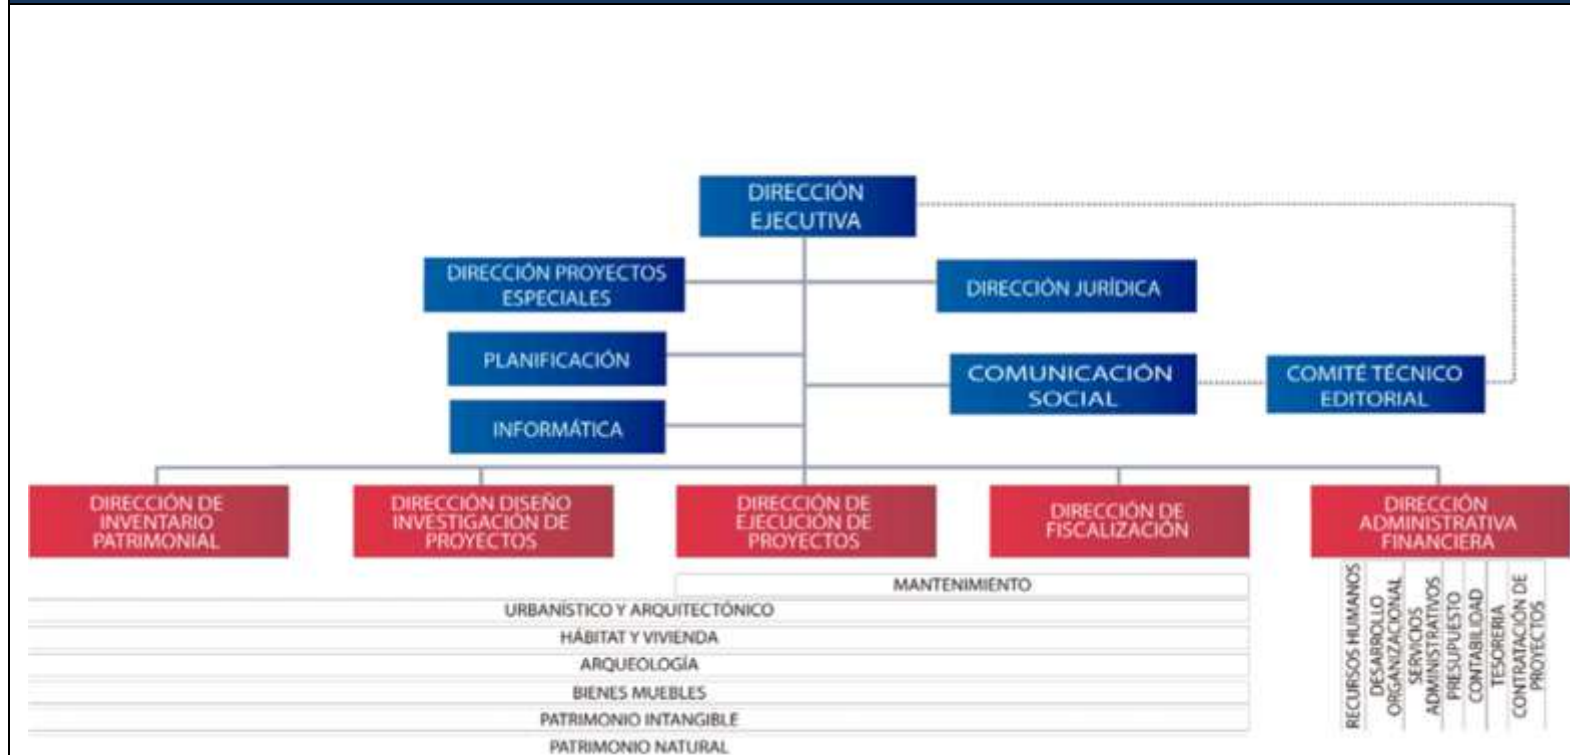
DIRECCIÓN EJECUTIVA

DIRECCIÓN PROYECTOS ESPECIALES

DIRECCIÓN JURÍDICA

PLANIFICACIÓN

COMUNICACIÓN SOCIAL

COMITÉ TÉCNICO EDITORIAL

INFORMÁTICA

DIRECCIÓN DE INVENTARIO PATRIMONIAL

DIRECCIÓN DISEÑO INVESTIGACIÓN DE PROYECTOS

DIRECCIÓN DE EJECUCIÓN DE PROYECTOS

DIRECCIÓN DE FISCALIZACIÓN

DIRECCIÓN ADMINISTRATIVA FINANCIERA

MANTENIMIENTO

URBANÍSTICO Y ARQUITECTÓNICO

HÁBITAT Y VIVIENDA

ARQUEOLOGÍA

BIENES MUEBLES

PATRIMONIO INTANGIBLE

PATRIMONIO NATURAL

RECURSOS HUMANOS

DESARROLLO ORGANIZACIONAL

SERVICIOS ADMINISTRATIVOS

PRESUPUESTO

CONTABILIDAD

TESORERIA

CONTRATACIÓN DE PROYECTOS